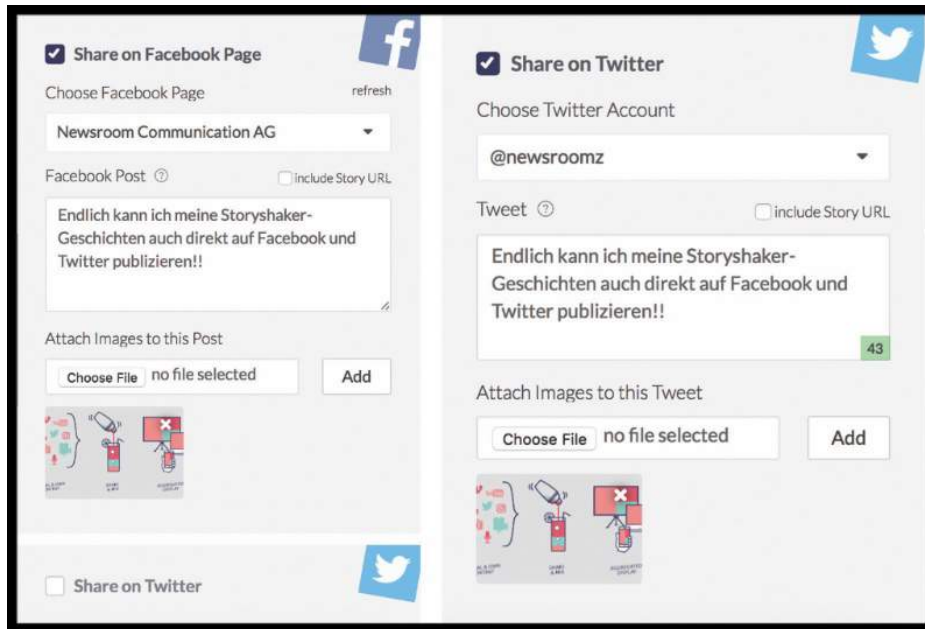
Share on Facebook Page

Choose Facebook Page

refresh

Newsroom Communication AG

Facebook Post ⓘ

include Story URL

Endlich kann ich meine Storyshaker-Geschichten auch direkt auf Facebook und Twitter publizieren!!

Attach Images to this Post

Choose File no file selected

Add

Share on Twitter

Share on Twitter

Choose Twitter Account

@newsroomz

Tweet ⓘ

include Story URL

Endlich kann ich meine Storyshaker-Geschichten auch direkt auf Facebook und Twitter publizieren!!

43

Attach Images to this Tweet

Choose File no file selected

Add